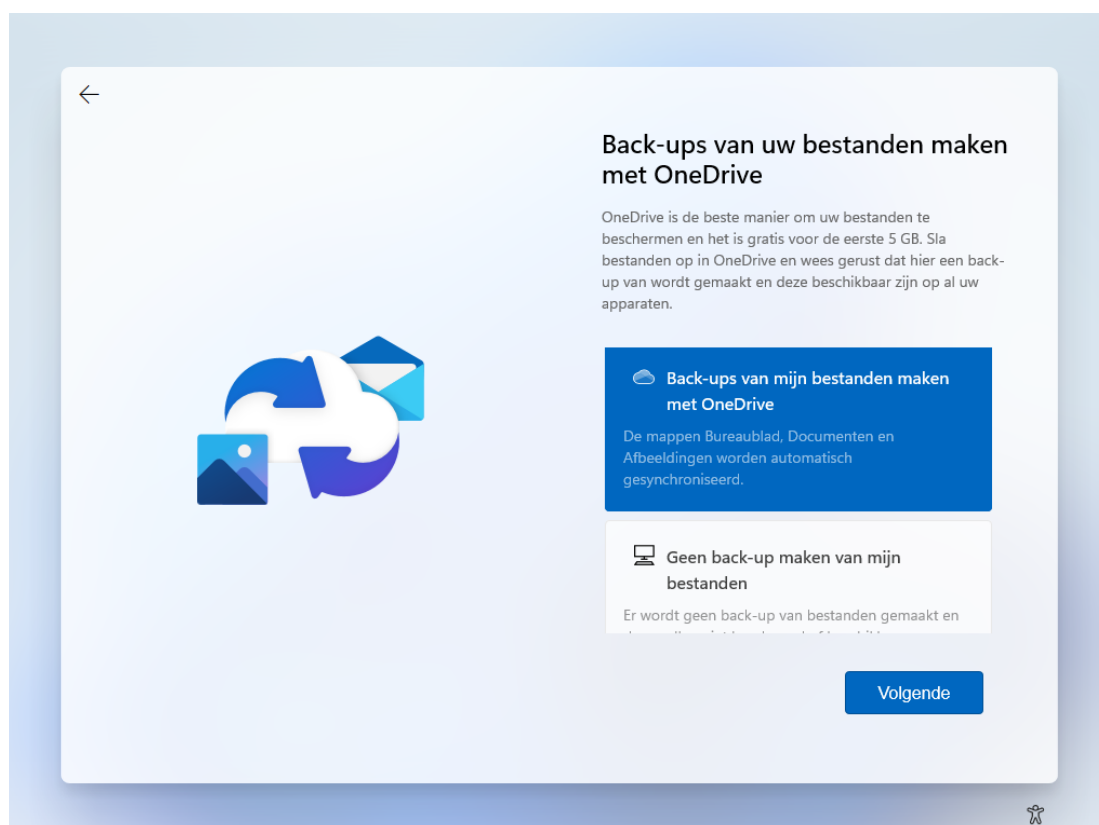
Back-ups van uw bestanden maken met OneDrive

OneDrive is de beste manier om uw bestanden te beschermen en het is gratis voor de eerste 5 GB. Sla bestanden op in OneDrive en wees gerust dat hier een back-up van wordt gemaakt en deze beschikbaar zijn op al uw apparaten.

Back-ups van mijn bestanden maken met OneDrive

De mappen Bureaublad, Documenten en Afbeeldingen worden automatisch gesynchroniseerd.

Geen back-up maken van mijn bestanden

Er wordt geen back-up van bestanden gemaakt en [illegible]

Volgende